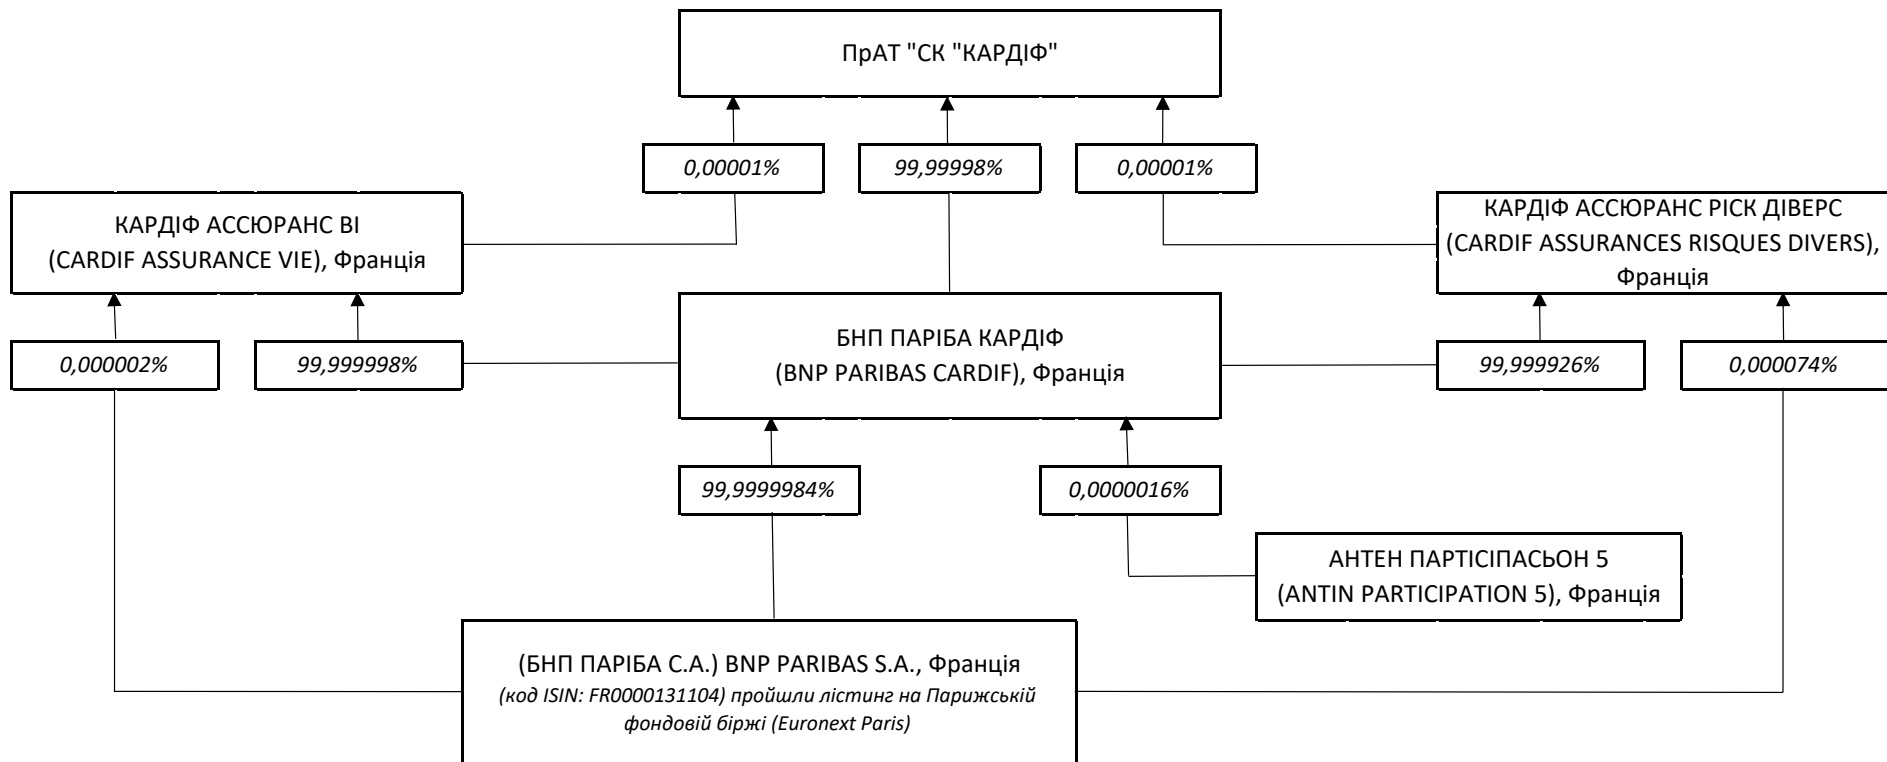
ПрАТ "СК "КАРДІФ"

0,00001%

99,99998%

0,00001%

КАРДІФ АССЮРАНС ВІ (CARDIF ASSURANCE VIE), Франція

КАРДІФ АССЮРАНС РІСК ДІВЕРС (CARDIF ASSURANCES RISQUES DIVERS), Франція

БНП ПАРІБА КАРДІФ (BNP PARIBAS CARDIF), Франція

0,000002%

99,999998%

99,999926%

0,000074%

99,9999984%

0,0000016%

АНТЕН ПАРТІСІПАСЬОН 5 (ANTIN PARTICIPATION 5), Франція

(БНП ПАРІБА С.А.) BNP PARIBAS S.A., Франція
(код ISIN: FR0000131104) пройшли лістинг на Паризькій фондовій біржі (Euronext Paris)